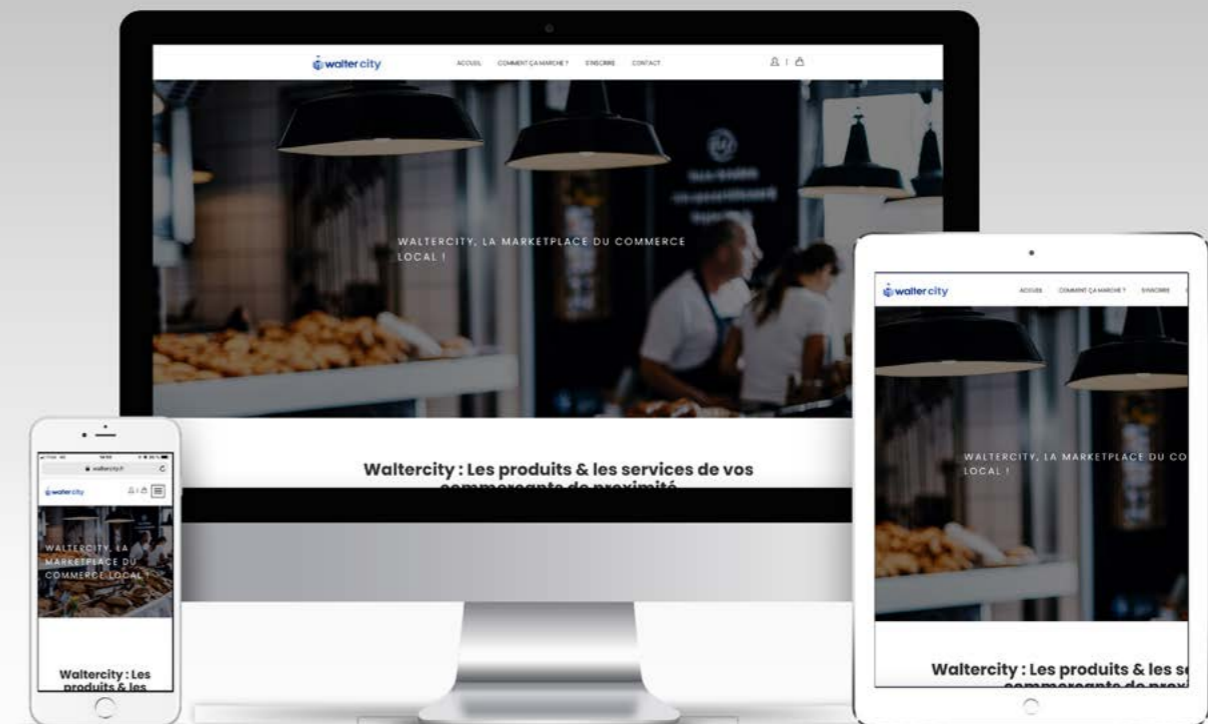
walter city

ACCUEIL COMMENT ÇA MARCHE ? S'INSCRIRE CONTACT

WALTERCITY, LA MARKETPLACE DU COMMERCE LOCAL !

Waltercity : Les produits & les services de vos commerçants de proximité

walter city

ACCUEIL COMMENT ÇA MARCHE ? S'INSCRIRE

WALTERCITY, LA MARKETPLACE DU CO LOCAL !

Waltercity : Les produits & les se commerçants de prox

waltercity.fr

walter city

WALTERCITY, LA MARKETPLACE DU COMMERCE LOCAL !

Waltercity : Les produits & les